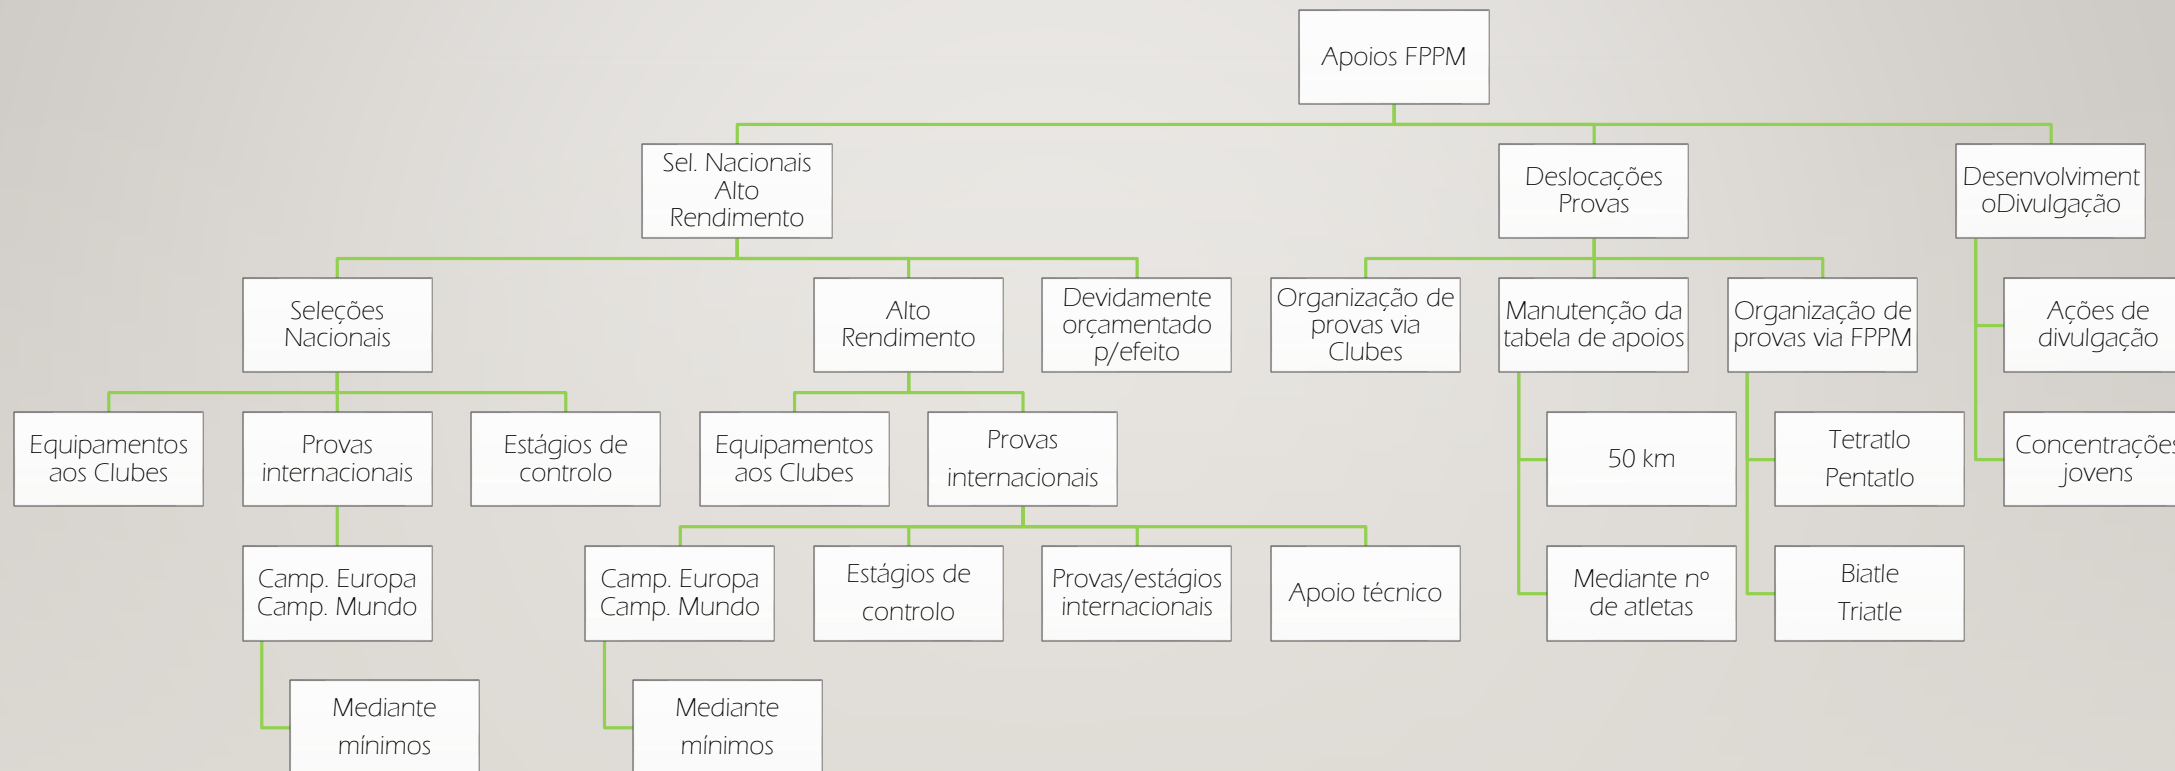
Apoios FPPM

Sel. Nacionais Alto Rendimento

Deslocações Provas

Desenvolviment oDivulgação

Seleções Nacionais

Alto Rendimento

Devidamente orçamentado p/efeito

Organização de provas via Clubes

Manutenção da tabela de apoios

Organização de provas via FPPM

Ações de divulgação

Equipamentos aos Clubes

Provas internacionais

Estágios de controlo

Equipamentos aos Clubes

Provas internacionais

50 km

Tetratlo Pentatlo

Concentraçõe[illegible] jovens

Camp. Europa Camp. Mundo

Camp. Europa Camp. Mundo

Estágios de controlo

Provas/estágios internacionais

Apoio técnico

Mediante nº de atletas

Biatle Triatle

Mediante mínimos

Mediante mínimos